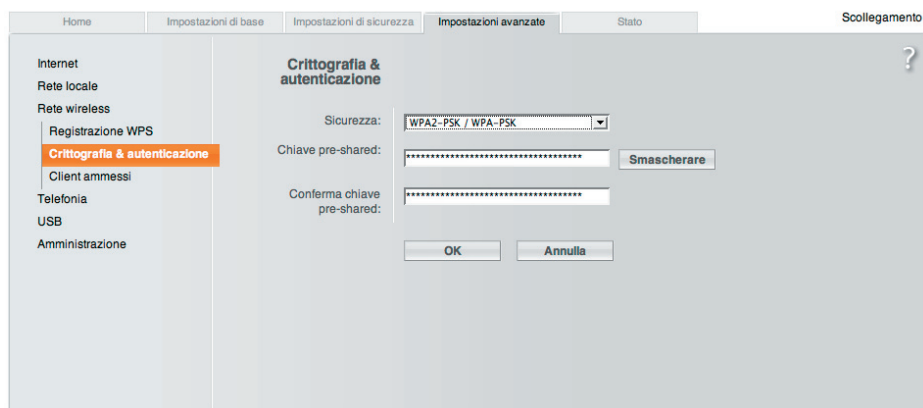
Home | Impostazioni di base | Impostazioni di sicurezza | Impostazioni avanzate | Stato

Scollegamento

?

Internet
Rete locale
Rete wireless
Registrazione WPS
Crittografia & autenticazione
Client ammessi
Telefonia
USB
Amministrazione

Crittografia & autenticazione

Sicurezza: WPA2-PSK / WPA-PSK

Chiave pre-shared: ************************************ Smascherare

Conferma chiave pre-shared: ************************************

OK Annulla